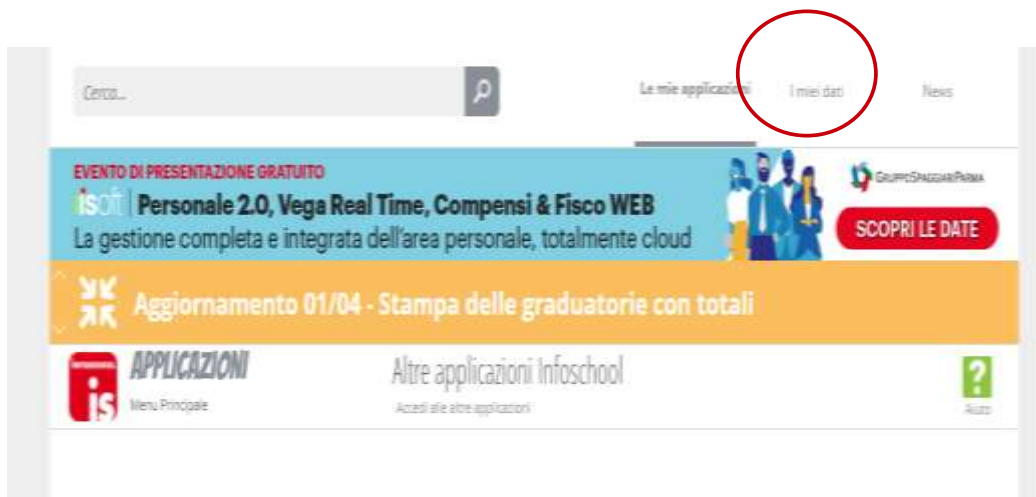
Cerca...

Le mie applicazioni

I miei dati

News

EVENTO DI PRESENTAZIONE GRATUITO

isoft | Personale 2.0, Vega Real Time, Compensi & Fisco WEB

La gestione completa e integrata dell'area personale, totalmente cloud

GruppoSpaggiariParma

SCOPRI LE DATE

Aggiornamento 01/04 - Stampa delle graduatorie con totali

is

APPLICAZIONI

Menu Principale

Altre applicazioni Infoschool

Accedi alle altre applicazioni

?

Aiuto